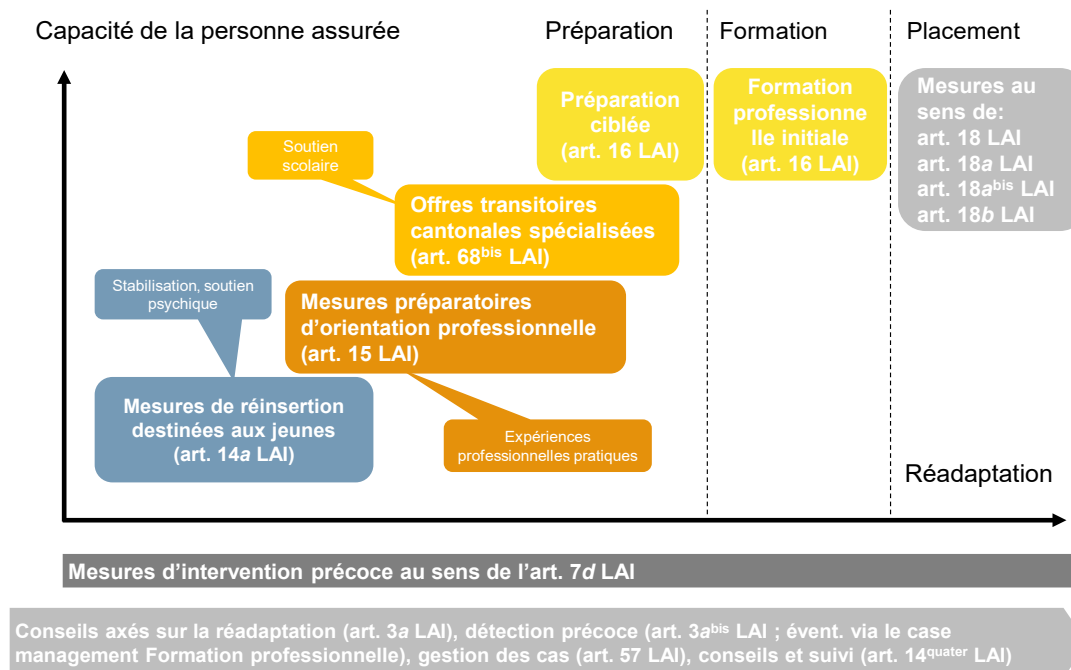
Capacité de la personne assurée

Préparation

Formation

Placement

Préparation ciblée (art. 16 LAI)

Formation professionnelle initiale (art. 16 LAI)

Mesures au sens de: art. 18 LAI art. 18*a* LAI art. 18*a*$^{bis}$ LAI art. 18*b* LAI

Soutien scolaire

Offres transitoires cantonales spécialisées (art. 68$^{bis}$ LAI)

Stabilisation, soutien psychique

Mesures préparatoires d'orientation professionnelle (art. 15 LAI)

Mesures de réinsertion destinées aux jeunes (art. 14*a* LAI)

Expériences professionnelles pratiques

Réadaptation

Mesures d'intervention précoce au sens de l'art. 7*d* LAI

Conseils axés sur la réadaptation (art. 3*a* LAI), détection précoce (art. 3*a*$^{bis}$ LAI ; évent. via le case management Formation professionnelle), gestion des cas (art. 57 LAI), conseils et suivi (art. 14$^{quater}$ LAI)